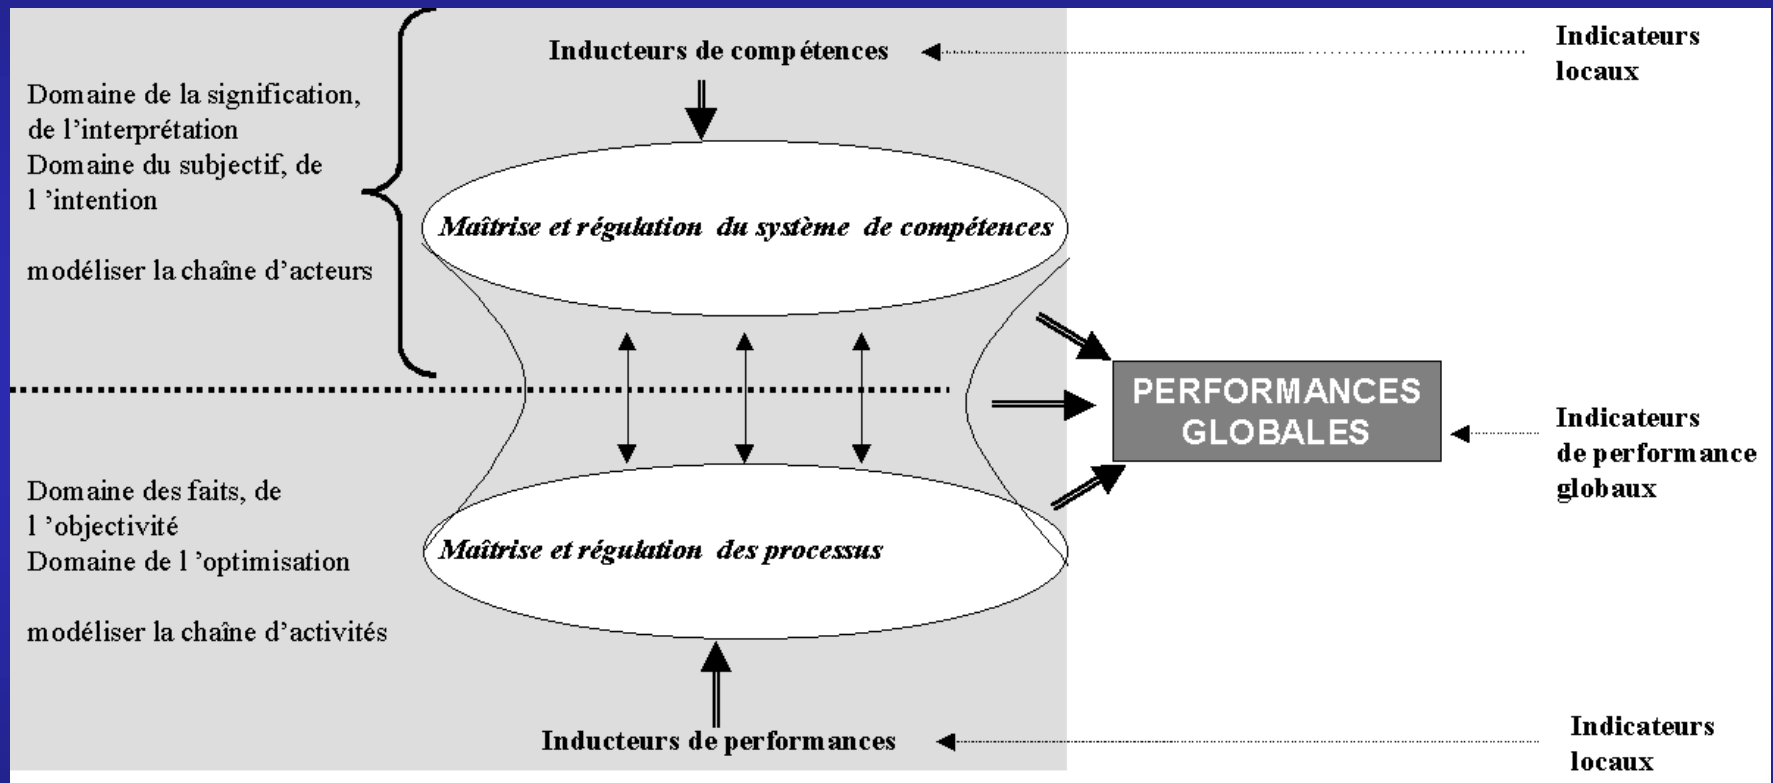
Domaine de la signification, de l’interprétation
Domaine du subjectif, de l ’intention

modéliser la chaîne d’acteurs

Inducteurs de compétences

Indicateurs locaux

Maîtrise et régulation du système de compétences

PERFORMANCES GLOBALES

Indicateurs de performance globaux

Domaine des faits, de l ’objectivité
Domaine de l ’optimisation

modéliser la chaîne d’activités

Maîtrise et régulation des processus

Inducteurs de performances

Indicateurs locaux